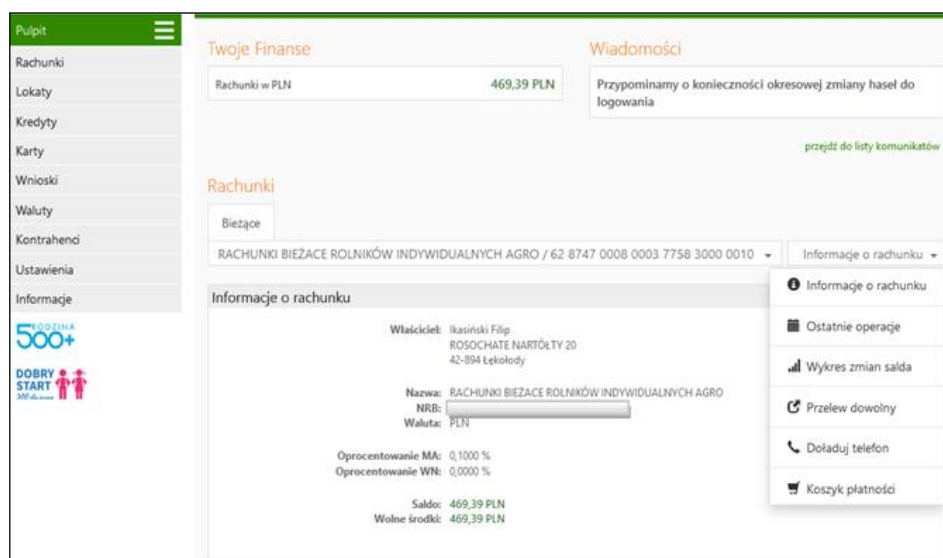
Pulpit
Rachunki
Lokaty
Kredyty
Karty
Wnioski
Waluty
Kontrahenci
Ustawienia
Informacje

500+ RODZINA

DOBRY START 300 dla ucznia

Twoje Finanse

Rachunki w PLN 469,39 PLN

Wiadomości

Przypominamy o konieczności okresowej zmiany haseł do logowania

przejdź do listy komunikatów

Rachunki

Bieżące

RACHUNKI BIEŻACE ROLNIKÓW INDYWIDUALNYCH AGRO / 62 8747 0008 0003 7758 3000 0010

Informacje o rachunku

Informacje o rachunku

Właściciel: Ikasiński Filip
ROSOCHATE NARTÓŁTY 20
42-894 Łękołody

Nazwa: RACHUNKI BIEŻACE ROLNIKÓW INDYWIDUALNYCH AGRO
NRB:
Waluta: PLN

Oprocentowanie MA: 0,1000 %
Oprocentowanie WN: 0,0000 %

Saldo: 469,39 PLN
Wolne środki: 469,39 PLN

Informacje o rachunku
Ostatnie operacje
Wykres zmian salda
Przelew dowolny
Doładuj telefon
Koszyk płatności